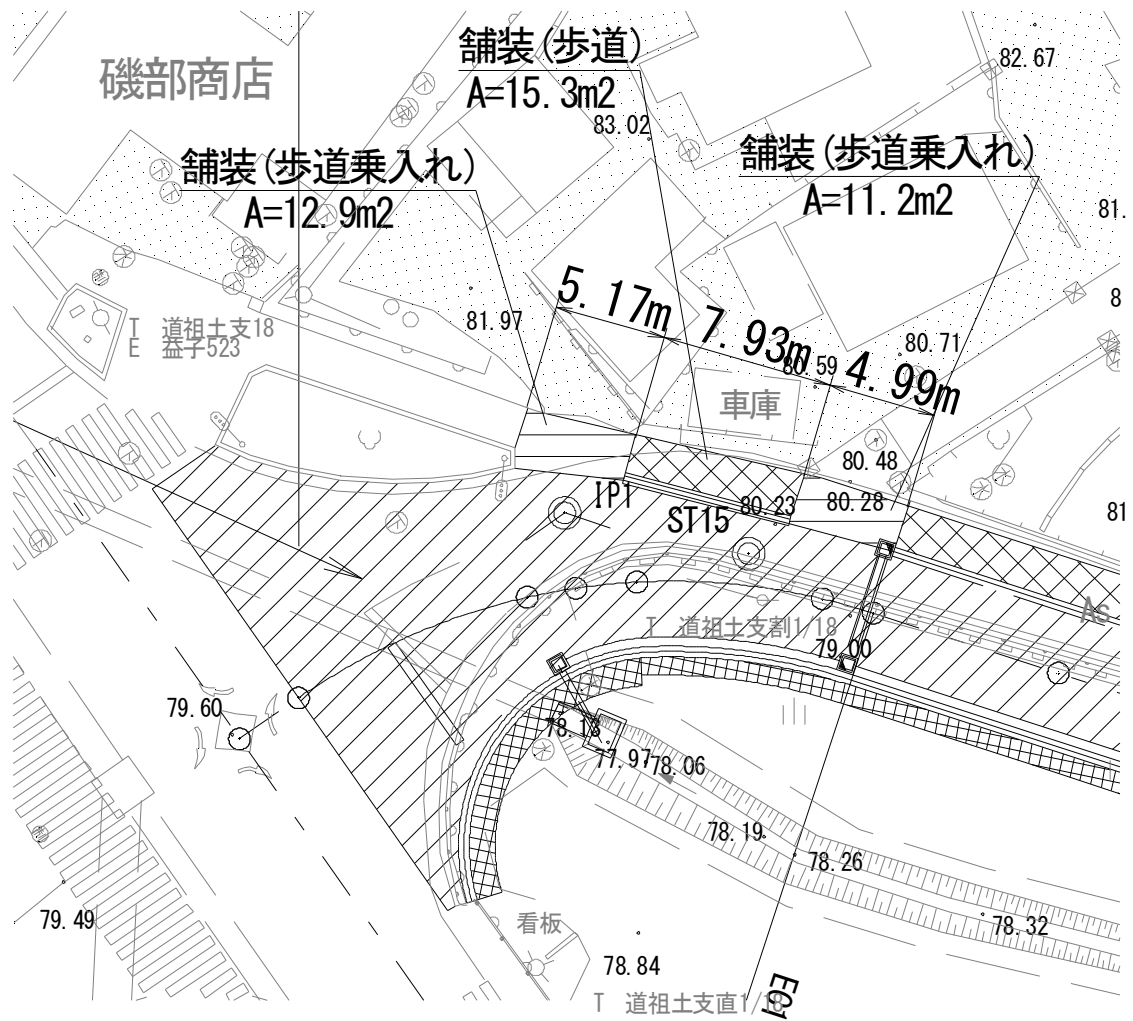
磯部商店

舗装(歩道)
A=15.3m2

83.02

82.67

舗装(歩道乗入れ)
A=12.9m2

舗装(歩道乗入れ)
A=11.2m2

81.

8

T 道祖土支18
E 益子523

81.97

5.17m

7.93m

80.59

80.71

4.99m

車庫

80.48

IP1

80.23

80.28

81

ST15

T 道祖土支割1/18

79.00

As

79.60

78.13

77.97

78.06

78.19

78.26

78.32

79.49

看板

78.84

T 道祖土支直1/18

EC1